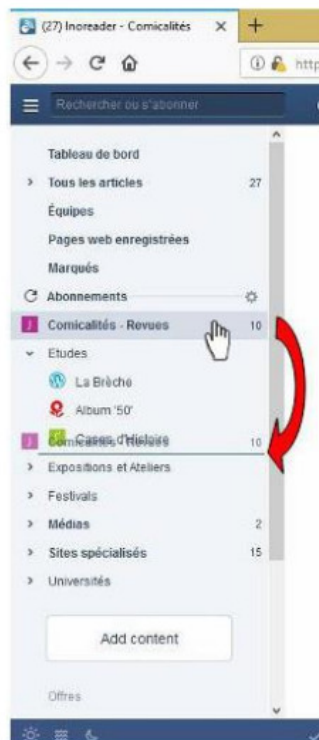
(27) Inoreader - Comicalités
http

Rechercher ou s'abonner

Tableau de bord
Tous les articles 27
Équipes
Pages web enregistrées
Marqués
Abonnements
Comicalités - Revues 10
Etudes
La Brèche
Album '50'
Cases d'Histoire
Comicalités - Revues 10
Expositions et Ateliers
Festivals
Médias 2
Sites spécialisés 15
Universités

Add content

Offres